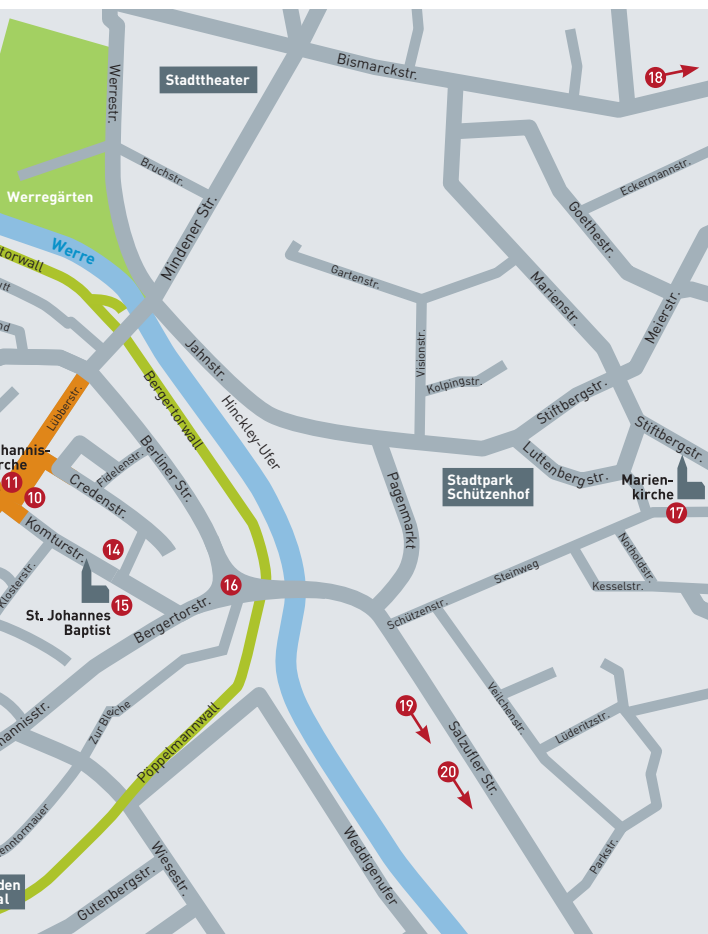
Stadttheater
Bismarckstr.
18
Werrestr.
Bruchstr.
Eckermannstr.
Werregärten
Mindener Str.
Goethestr.
Werre
torwall
Gartenstr.
Marienstr.
Meierstr.
Jahnstr.
Visionstr.
Kolpingstr.
Bergertorwall
Hinckley-Ufer
Stiftbergstr.
Stiftbergstr.
Lübberstr.
Berliner Str.
Luttenbergstr.
hannis-
rche
Fidelenstr.
Pagenmarkt
Stadtpark Schützenhof
Marien-kirche
11
10
Credenstr.
17
Komturstr.
Nolholdstr.
14
Steinweg
Klosterstr.
16
Kesselstr.
15
Bergertorstr.
Schützenstr.
St. Johannes Baptist
Veilchenstr.
Lüderitzstr.
hannisstr.
Zur Bleiche
19
Salzufler Str.
Pöppelmannwall
20
entormauer
Wiesestr.
Weddigenufer
Parkstr.
den
al
Gutenbergstr.